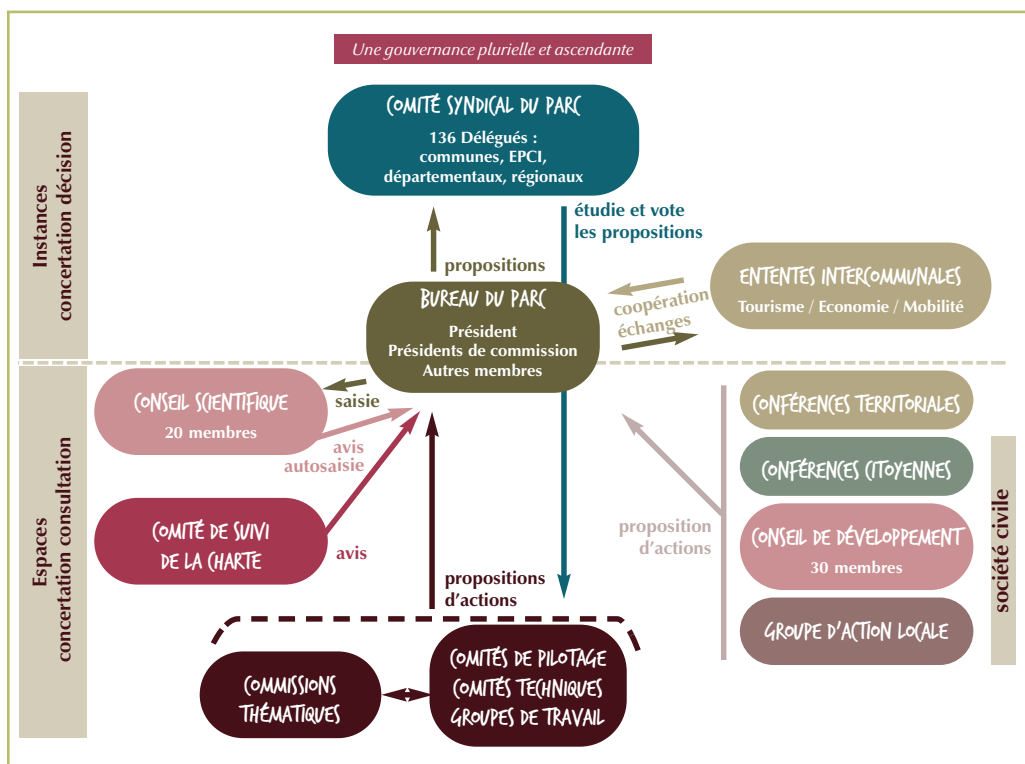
Une gouvernance plurielle et ascendante

Instances concertation décision

COMITÉ SYNDICAL DU PARC
136 Délégués : communes, EPCI, départementaux, régionaux

étudie et vote les propositions

propositions

BUREAU DU PARC
Président
Présidents de commission
Autres membres

coopération échanges

ENTENTES INTERCOMMUNALES
Tourisme / Economie / Mobilité

Espaces concertation consultation

CONSEIL SCIENTIFIQUE
20 membres

saisie

avis autosaisie

COMITÉ DE SUIVI DE LA CHARTE

avis

propositions d'actions

proposition d'actions

CONFÉRENCES TERRITORIALES

CONFÉRENCES CITOYENNES

CONSEIL DE DÉVELOPPEMENT
30 membres

GROUPE D'ACTION LOCALE

société civile

COMMISSIONS THÉMATIQUES

COMITÉS DE PILOTAGE
COMITÉS TECHNIQUES
GROUPES DE TRAVAIL